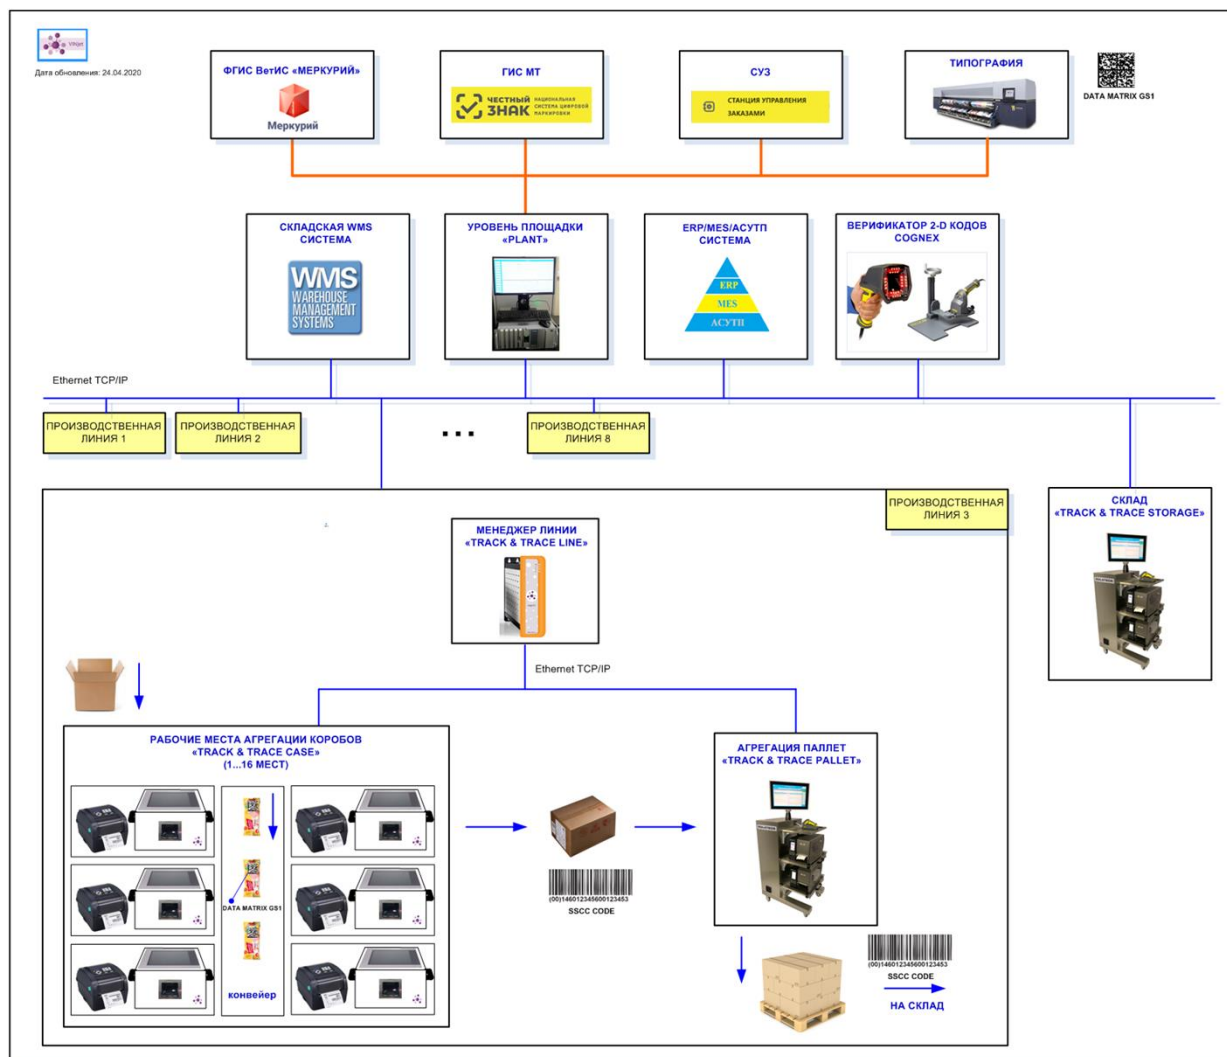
Vikjet

Дата обновления: 24.04.2020

ФГИС ВетИС «МЕРКУРИЙ»

Меркурий

ГИС МТ

ЧЕСТНЫЙ ЗНАК НАЦИОНАЛЬНАЯ СИСТЕМА ЦИФРОВОЙ МАРКИРОВКИ

СУЗ

СТАНЦИЯ УПРАВЛЕНИЯ ЗАКАЗАМИ

ТИПОГРАФИЯ

DATA MATRIX GS1

СКЛАДСКАЯ WMS СИСТЕМА

WMS WAREHOUSE MANAGEMENT SYSTEMS

УРОВЕНЬ ПЛОЩАДКИ «PLANT»

ERP/MES/АСУТП СИСТЕМА

ERP
MES
АСУТП

ВЕРИФИКАТОР 2-D КОДОВ COGNEX

Ethernet TCP/IP

ПРОИЗВОДСТВЕННАЯ ЛИНИЯ 1

ПРОИЗВОДСТВЕННАЯ ЛИНИЯ 2

...

ПРОИЗВОДСТВЕННАЯ ЛИНИЯ 8

ПРОИЗВОДСТВЕННАЯ ЛИНИЯ 3

СКЛАД «TRACK & TRACE STORAGE»

МЕНЕДЖЕР ЛИНИИ «TRACK & TRACE LINE»

Ethernet TCP/IP

РАБОЧИЕ МЕСТА АГРЕГАЦИИ КОРОБОВ «TRACK & TRACE CASE» (1...16 МЕСТ)

DATA MATRIX GS1

конвейер

(00)146012345600123453
SSCC CODE

АГРЕГАЦИЯ ПАЛЛЕТ «TRACK & TRACE PALLET»

(00)146012345600123453
SSCC CODE

НА СКЛАД